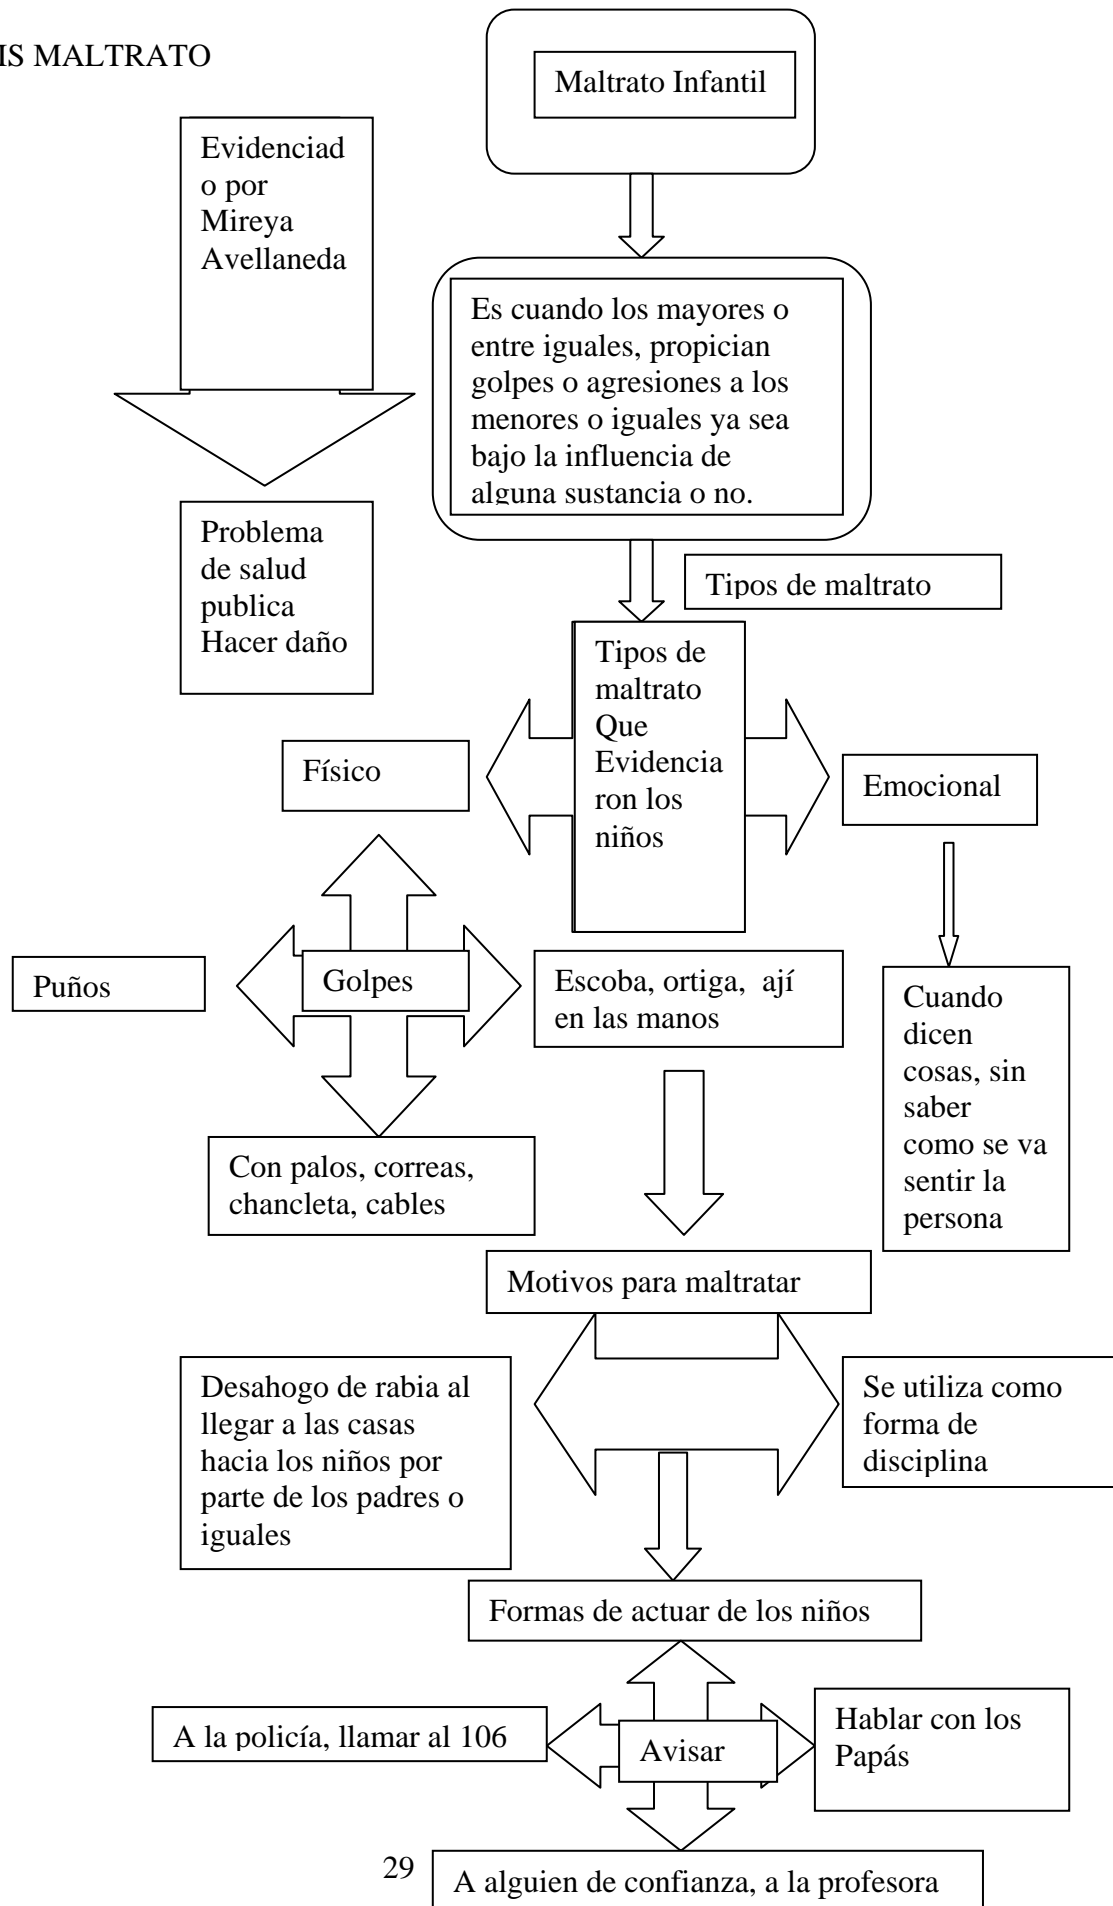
IS MALTRATO

Maltrato Infantil

Evidenciado por Mireya Avellaneda

Problema de salud publica Hacer daño

Es cuando los mayores o entre iguales, propician golpes o agresiones a los menores o iguales ya sea bajo la influencia de alguna sustancia o no.

Tipos de maltrato

Tipos de maltrato Que Evidenciaron los niños

Físico

Emocional

Puños

Golpes

Escoba, ortiga, ají en las manos

Cuando dicen cosas, sin saber como se va sentir la persona

Con palos, correas, chancleta, cables

Motivos para maltratar

Desahogo de rabia al llegar a las casas hacia los niños por parte de los padres o iguales

Se utiliza como forma de disciplina

Formas de actuar de los niños

A la policía, llamar al 106

Avisar

Hablar con los Papás

29

A alguien de confianza, a la profesora